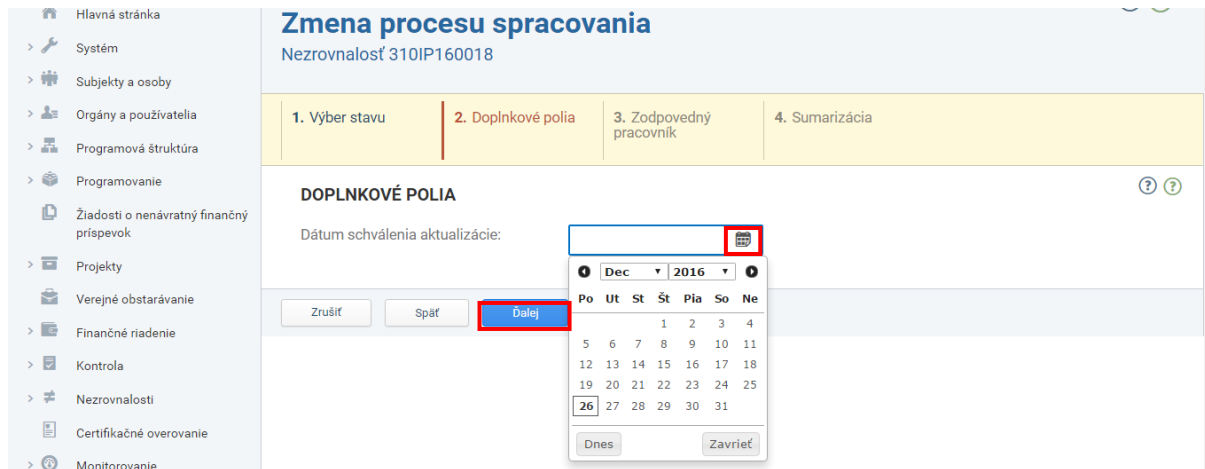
Hlavná stránka
Systém
Subjekty a osoby
Orgány a používatelia
Programová štruktúra
Programovanie
Žiadosti o nenávratný finančný príspevok
Projekty
Verejné obstarávanie
Finančné riadenie
Kontrola
Nezrovnalosti
Certifikačné overovanie
Monitorovanie

Zmena procesu spracovania
Nezrovnalosť 310IP160018

1. Výber stavu
2. Doplnkové polia
3. Zodpovedný pracovník
4. Sumarizácia

DOPLNKOVÉ POLIA

Dátum schválenia aktualizácie:

Dec 2016

| Po | Ut | St | Št | Pia | So | Ne |
|---|---|---|---|---|---|---|
| | | | 1 | 2 | 3 | 4 |
| 5 | 6 | 7 | 8 | 9 | 10 | 11 |
| 12 | 13 | 14 | 15 | 16 | 17 | 18 |
| 19 | 20 | 21 | 22 | 23 | 24 | 25 |
| 26 | 27 | 28 | 29 | 30 | 31 | |

Dnes
Zavrieť

Zrušiť
Späť
Ďalej